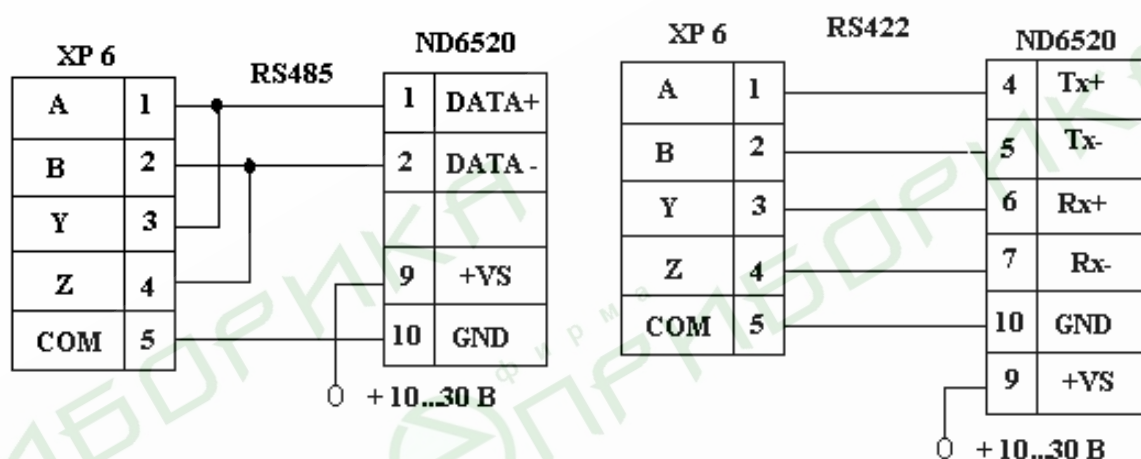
XP 6

RS485

ND6520

| A | 1 |
|---|---|
| B | 2 |
| Y | 3 |
| Z | 4 |
| COM | 5 |

| 1 | DATA+ |
|---|---|
| 2 | DATA - |
| | |
| 9 | +VS |
| 10 | GND |

+ 10...30 В

XP 6

RS422

ND6520

| A | 1 |
|---|---|
| B | 2 |
| Y | 3 |
| Z | 4 |
| COM | 5 |

| 4 | Tx+ |
|---|---|
| 5 | Tx- |
| 6 | Rx+ |
| 7 | Rx- |
| 10 | GND |
| 9 | +VS |

+ 10...30 В

фирма ПРИБОРИКА